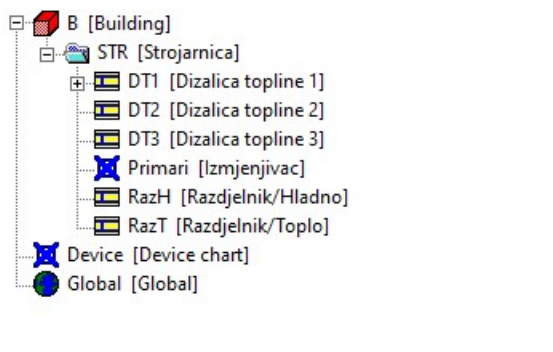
B [Building]
STR [Strojarnica]
DT1 [Dizalica topline 1]
DT2 [Dizalica topline 2]
DT3 [Dizalica topline 3]
Primari [Izmjenjivac]
RazH [Razdjelnik/Hladno]
RazT [Razdjelnik/Toplo]
Device [Device chart]
Global [Global]